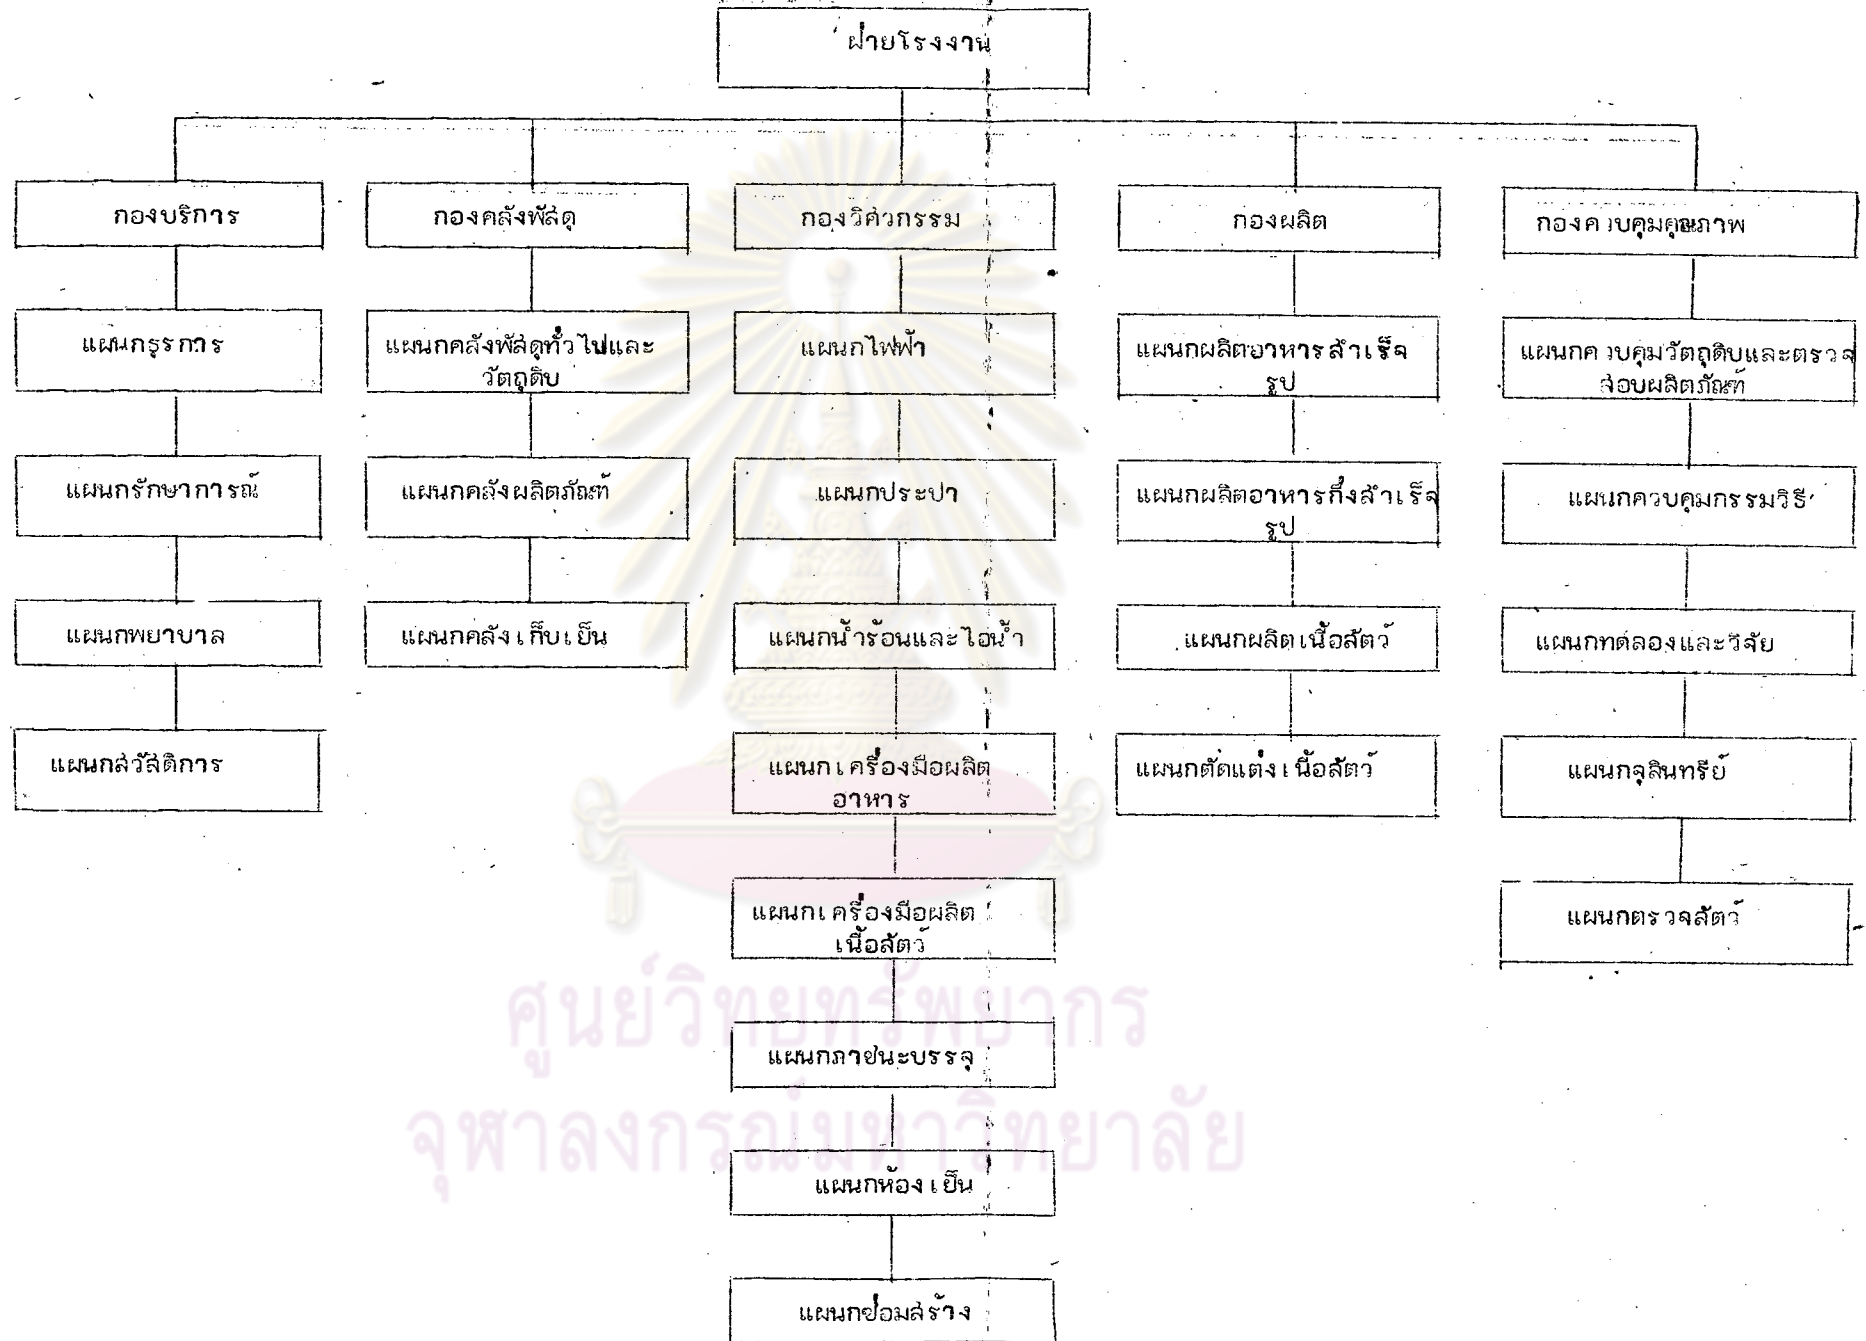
ฝ่ายโรงงาน

กองบริการ

แผนกธุรการ

แผนกรักษาการณ์

แผนกพยาบาล

แผนกสวัสดิการ

กองคลังพัสดุ

แผนกคลังพัสดุทั่วไปและวัตถุดิบ

แผนกคลังผลิตภัณฑ์

แผนกคลังเก็บเย็น

กองวิศวกรรม

แผนกไฟฟ้า

แผนกประปา

แผนกน้ำร้อนและไอน้ำ

แผนกเครื่องมือผลิตอาหาร

แผนกเครื่องมือผลิตเนื้อสัตว์

แผนกภาชนะบรรจุ

แผนกห้องเย็น

แผนกซ่อมสร้าง

กองผลิต

แผนกผลิตอาหารสำเร็จรูป

แผนกผลิตอาหารกึ่งสำเร็จรูป

แผนกผลิตเนื้อสัตว์

แผนกตัดแต่งเนื้อสัตว์

กองควบคุมคุณภาพ

แผนกควบคุมวัตถุดิบและตรวจสอบผลิตภัณฑ์

แผนกควบคุมกรรมวิธี

แผนกทดลองและวิจัย

แผนกจุลินทรีย์

แผนกตรวจสัตว์

ศูนย์วิทยทรัพยากร
จุฬาลงกรณ์มหาวิทยาลัย